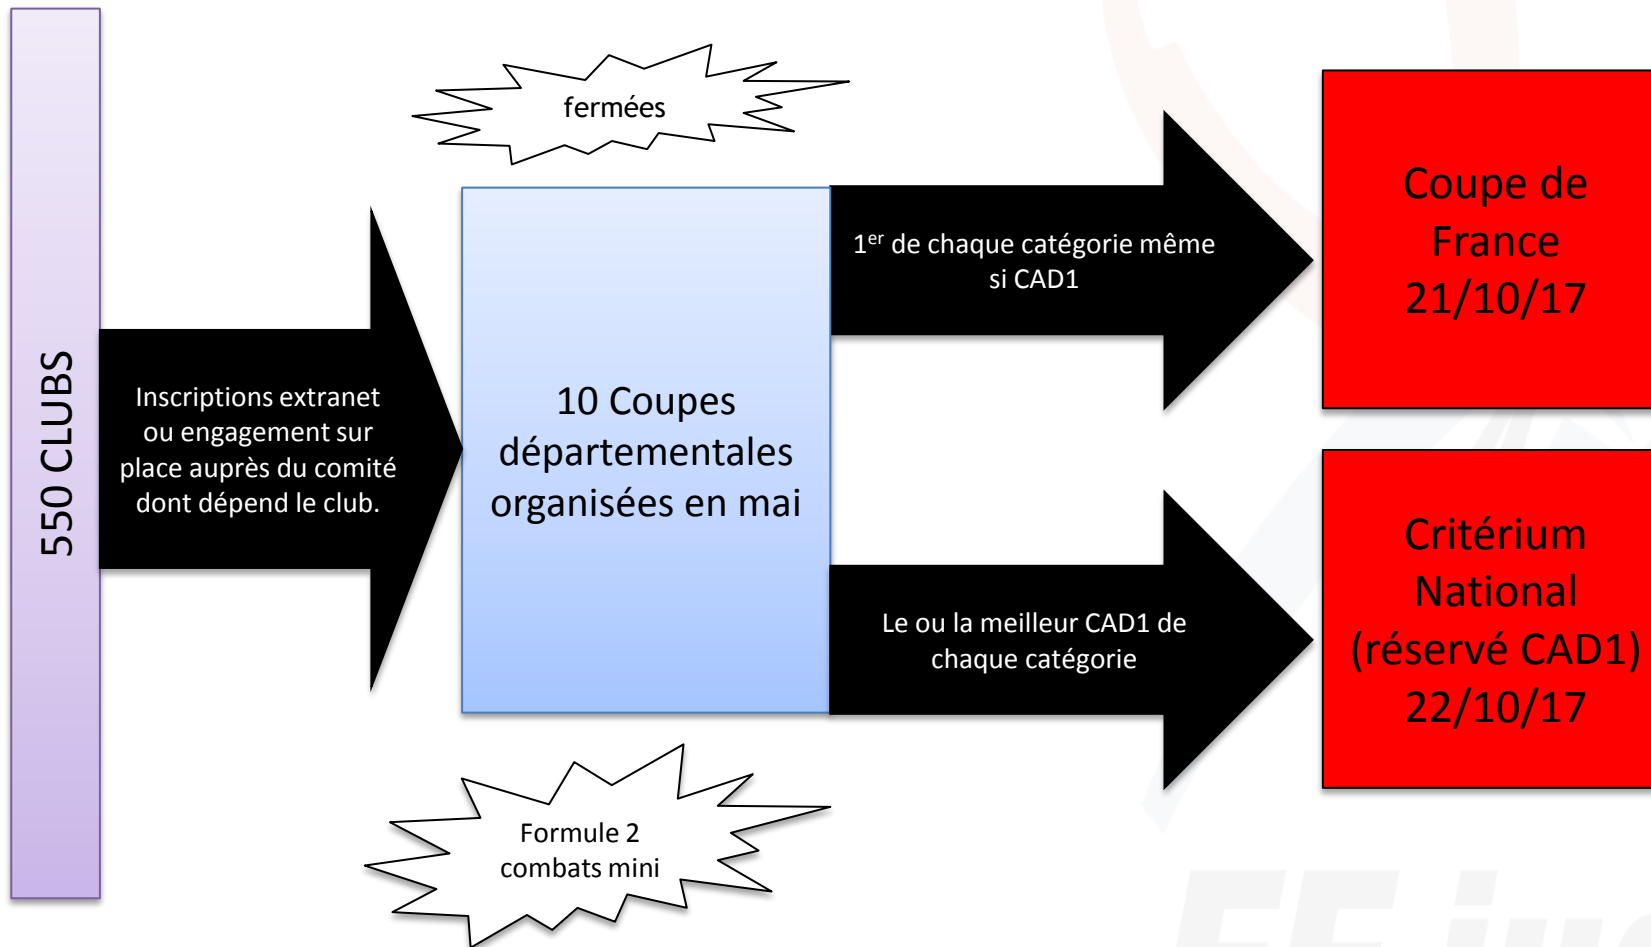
550 CLUBS

fermées

Inscriptions extranet ou engagement sur place auprès du comité dont dépend le club.

10 Coupes départementales organisées en mai

Formule 2 combats mini

1$^{er}$ de chaque catégorie même si CAD1

Le ou la meilleur CAD1 de chaque catégorie

Coupe de France 21/10/17

Critérium National (réservé CAD1) 22/10/17